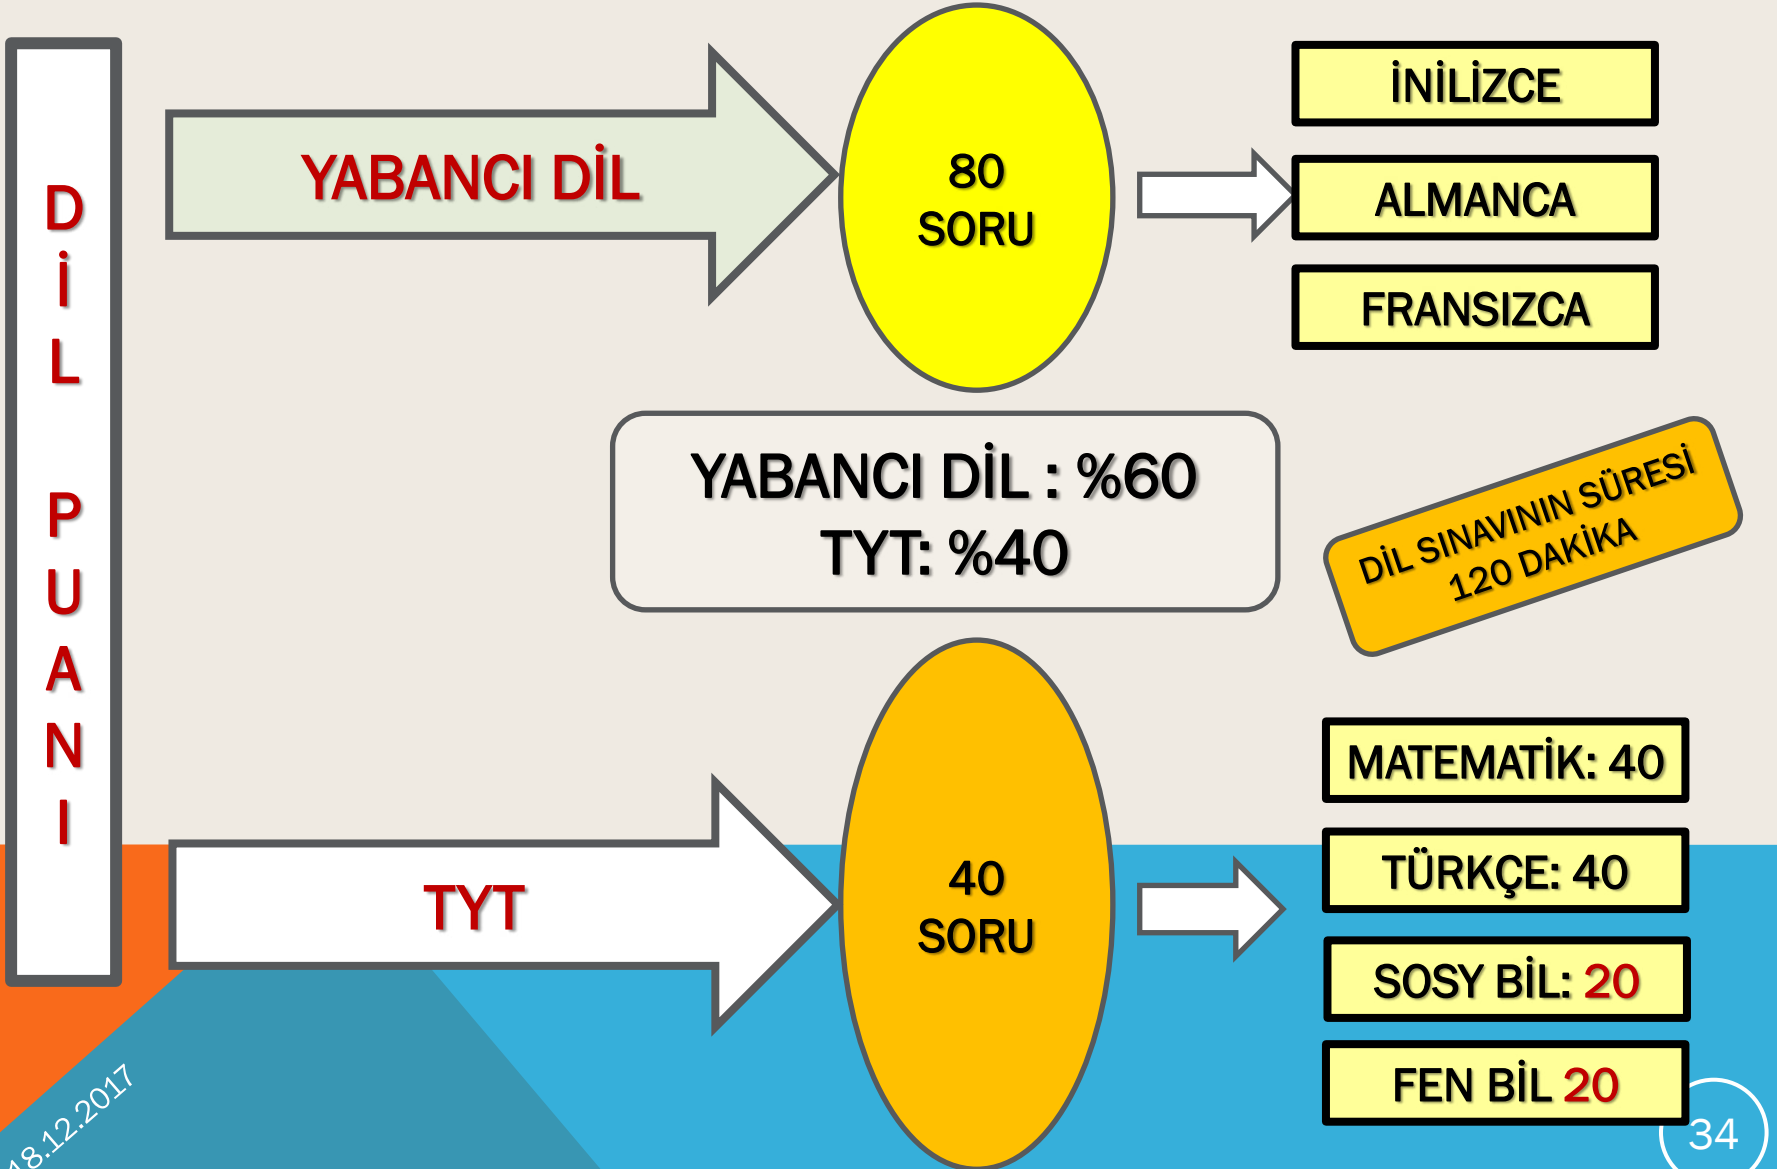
DİL PUANI

YABANCI DİL

80 SORU

İNİLİZCE

ALMANCA

FRANSIZCA

YABANCI DİL : %60
TYT: %40

DİL SINAVININ SÜRESİ
120 DAKİKA

TYT

40 SORU

MATEMATİK: 40

TÜRKÇE: 40

SOSY BİL: 20

FEN BİL 20

18.12.2017

34